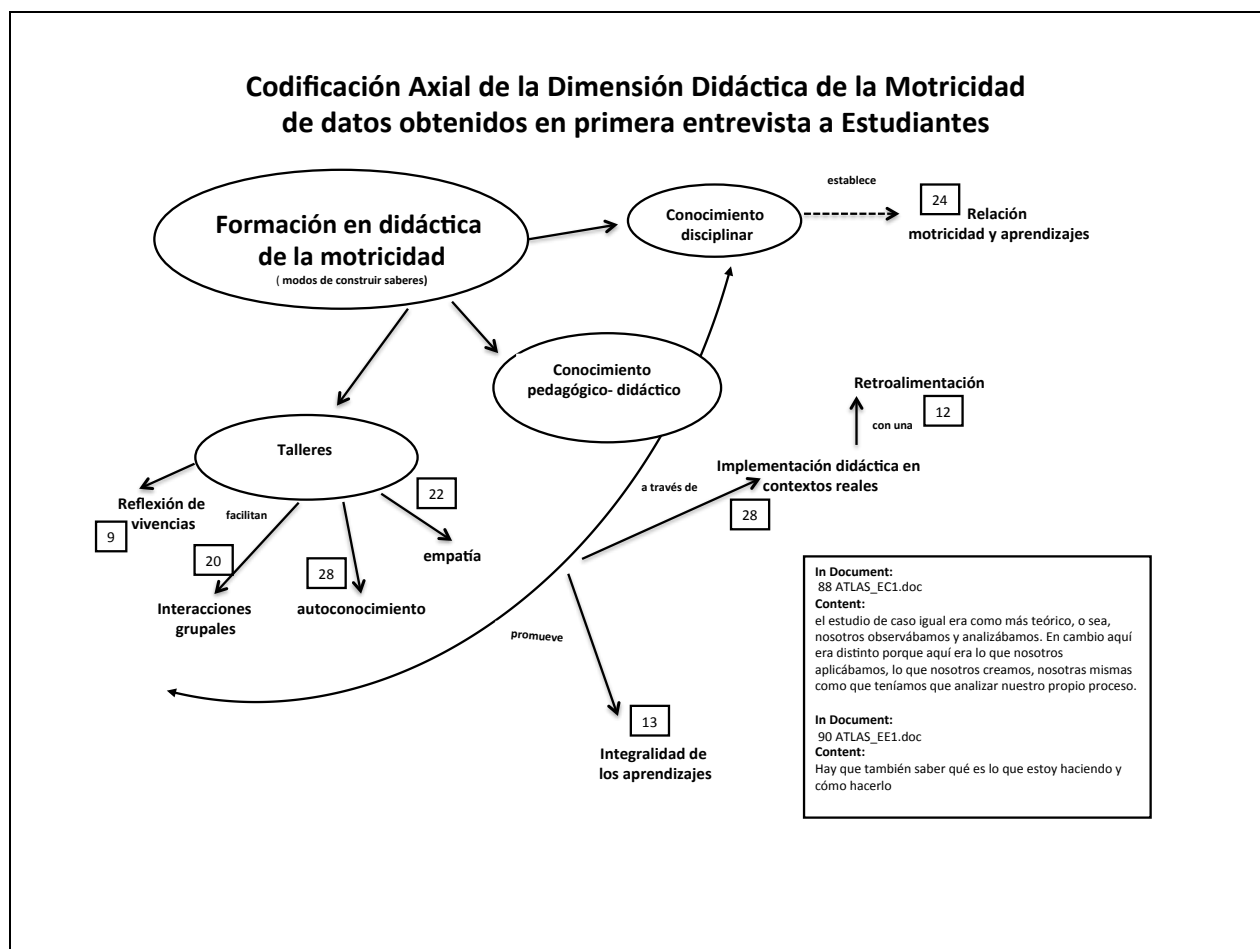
Codificación Axial de la Dimensión Didáctica de la Motricidad de datos obtenidos en primera entrevista a Estudiantes

Formación en didáctica de la motricidad
( modos de construir saberes)

Conocimiento disciplinar

establece

24

Relación motricidad y aprendizajes

Conocimiento pedagógico- didáctico

Retroalimentación

con una

12

Implementación didáctica en contextos reales

a través de

28

Talleres

Reflexión de vivencias

9

facilitan

20

Interacciones grupales

28

autoconocimiento

22

empatía

promueve

13

Integralidad de los aprendizajes

In Document:
88 ATLAS_EC1.doc
Content:
el estudio de caso igual era como más teórico, o sea, nosotros observábamos y analizábamos. En cambio aquí era distinto porque aquí era lo que nosotros aplicábamos, lo que nosotros creamos, nosotras mismas como que teníamos que analizar nuestro propio proceso.

In Document:
90 ATLAS_EE1.doc
Content:
Hay que también saber qué es lo que estoy haciendo y cómo hacerlo